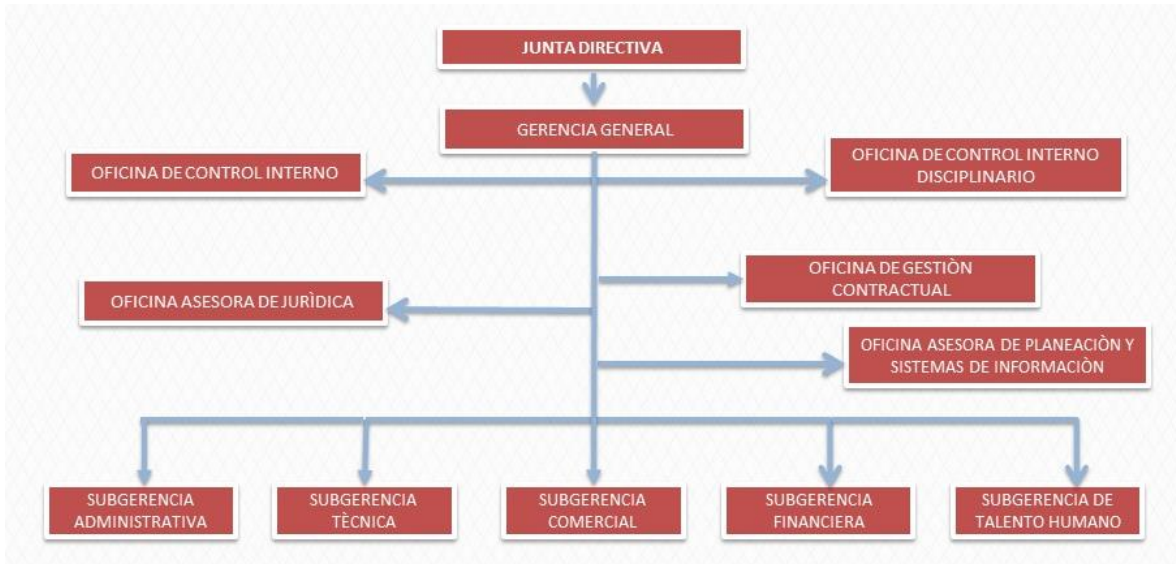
JUNTA DIRECTIVA

GERENCIA GENERAL

OFICINA DE CONTROL INTERNO

OFICINA DE CONTROL INTERNO DISCIPLINARIO

OFICINA DE GESTIÒN CONTRACTUAL

OFICINA ASESORA DE JURÌDICA

OFICINA ASESORA DE PLANEACIÒN Y SISTEMAS DE INFORMACIÒN

SUBGERENCIA ADMINISTRATIVA

SUBGERENCIA TÈCNICA

SUBGERENCIA COMERCIAL

SUBGERENCIA FINANCIERA

SUBGERENCIA DE TALENTO HUMANO